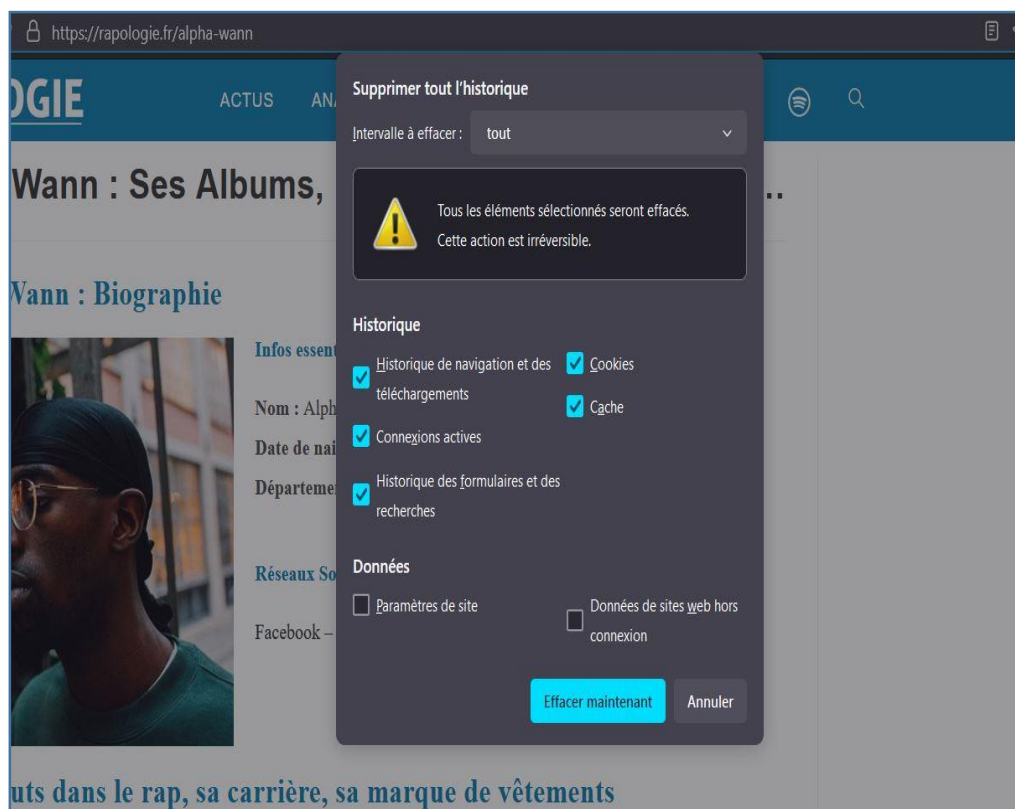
https://rapologie.fr/alpha-wann

OGIE ACTUS AN

Wann : Ses Albums, ...

Wann : Biographie

Infos essent

Nom : Alph
Date de nai
Départemen

Réseaux So

Facebook –

uts dans le rap, sa carrière, sa marque de vêtements

Supprimer tout l'historique

Intervalle à effacer : tout

Tous les éléments sélectionnés seront effacés.
Cette action est irréversible.

Historique

Historique de navigation et des téléchargements

Cookies

Cache

Connexions actives

Historique des formulaires et des recherches

Données

Paramètres de site

Données de sites web hors connexion

Effacer maintenant

Annuler